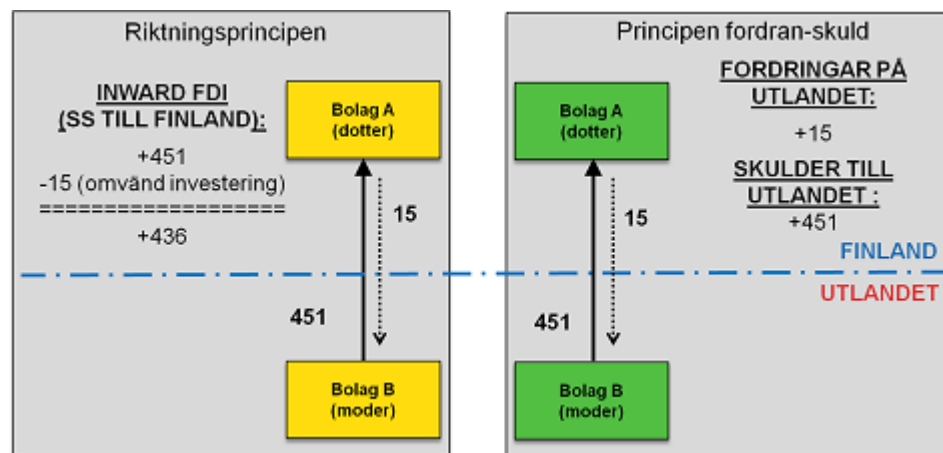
Riktningsprincipen

INWARD FDI (SS TILL FINLAND):

+451
-15 (omvänd investering)
===================
+436

Bolag A (dotter)

15

451

Bolag B (moder)

Principen fordran-skuld

Bolag A (dotter)

FORDRINGAR PÅ UTLANDET:

+15

SKULDER TILL UTLANDET :

+451

15

FINLAND

UTLANDET

451

Bolag B (moder)